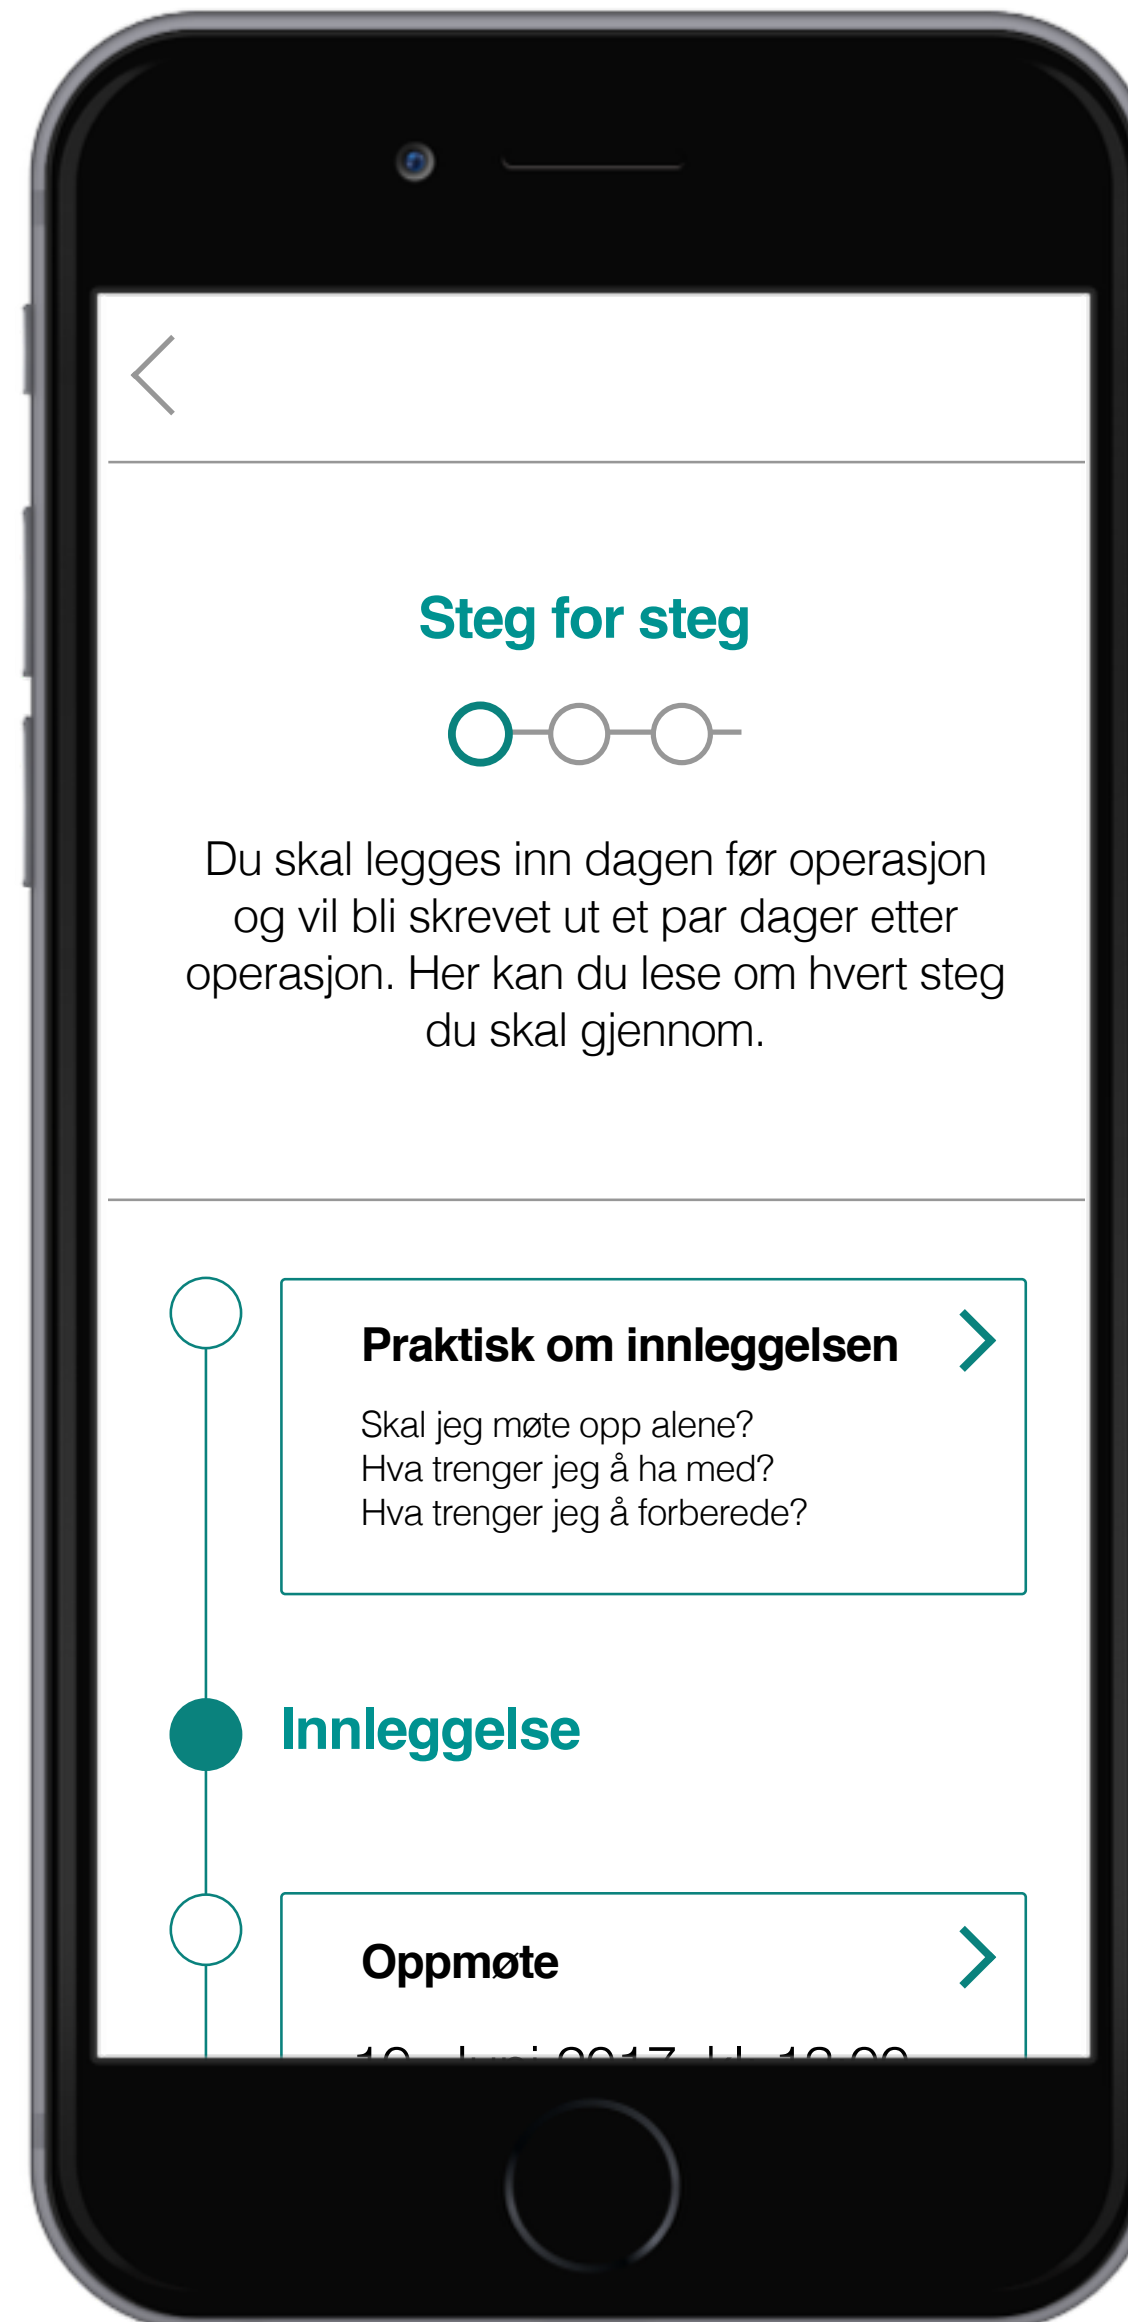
Steg for steg

Du skal legges inn dagen før operasjon og vil bli skrevet ut et par dager etter operasjon. Her kan du lese om hvert steg du skal gjennom.

Praktisk om innleggelsen

Skal jeg møte opp alene?
Hva trenger jeg å ha med?
Hva trenger jeg å forberede?

Innleggelse

Oppmøte

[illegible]